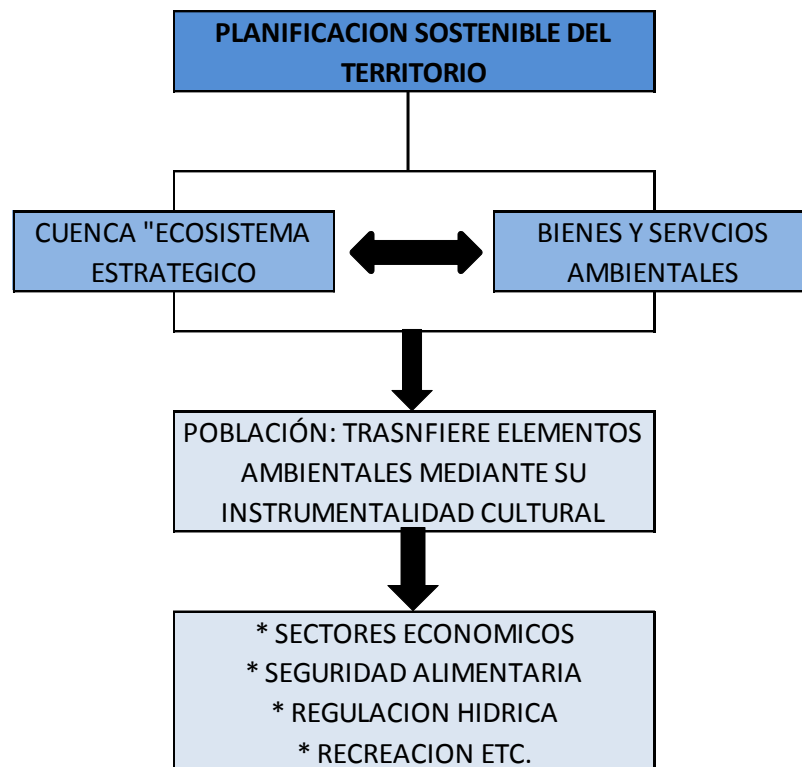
PLANIFICACION SOSTENIBLE DEL TERRITORIO

CUENCA "ECOSISTEMA ESTRATEGICO

BIENES Y SERVCIOS AMBIENTALES

POBLACIÓN: TRASNFIERE ELEMENTOS AMBIENTALES MEDIANTE SU INSTRUMENTALIDAD CULTURAL

* SECTORES ECONOMICOS
* SEGURIDAD ALIMENTARIA
* REGULACION HIDRICA
* RECREACION ETC.